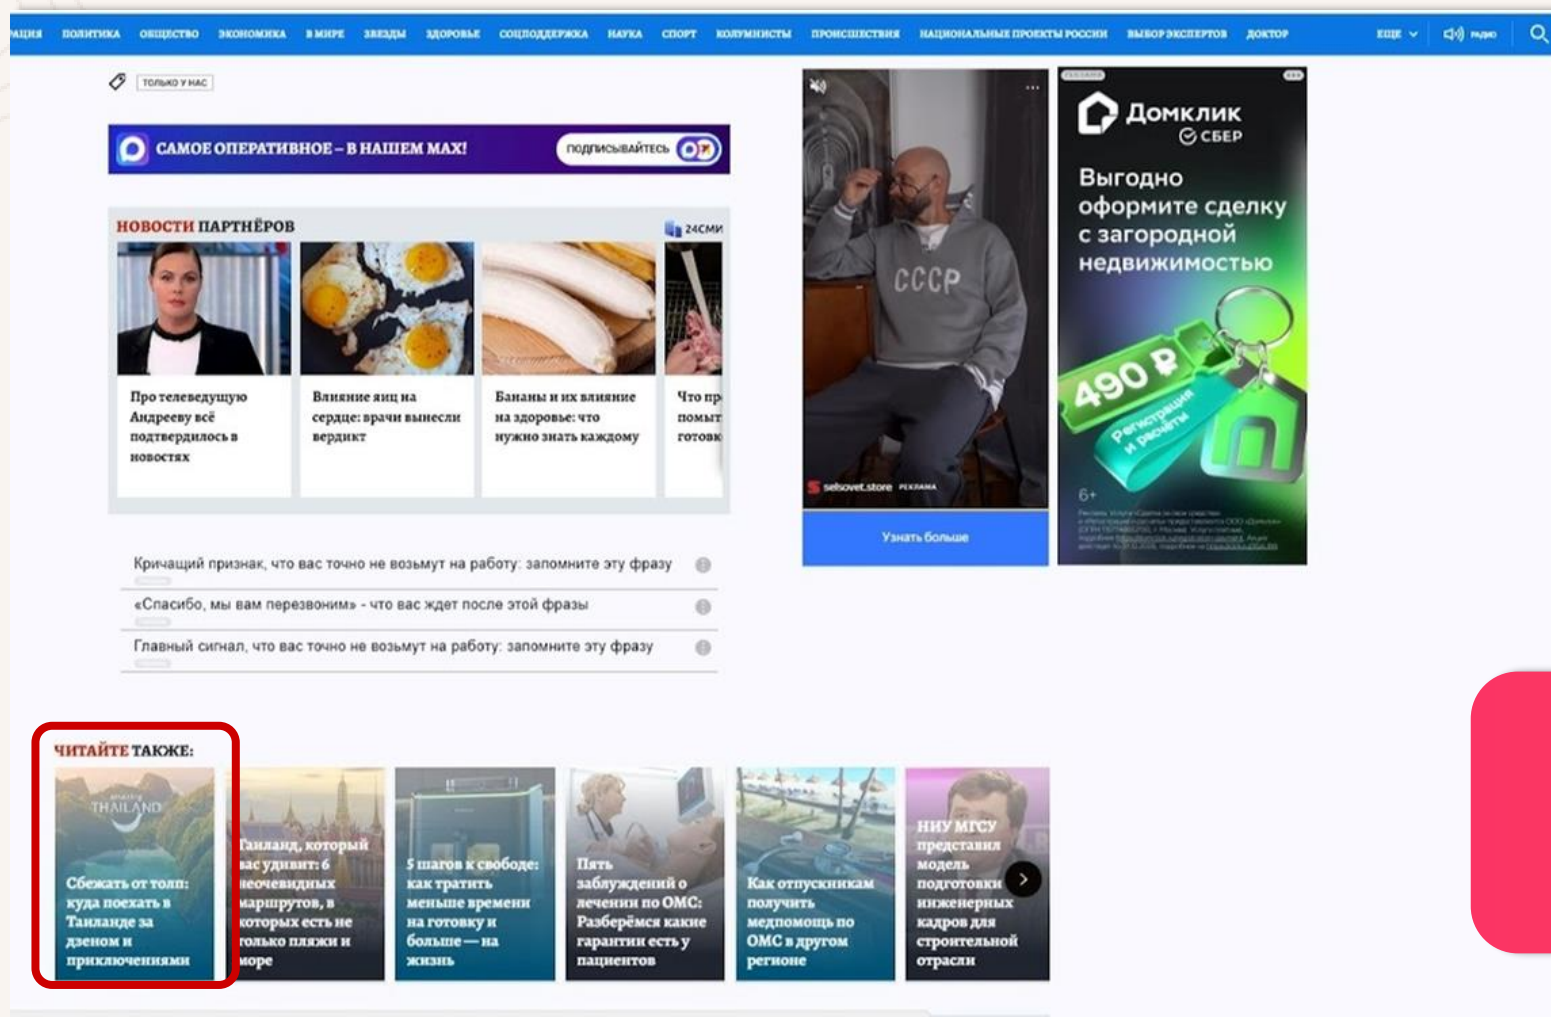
АЦИЯ ПОЛИТИКА ОБЩЕСТВО ЭКОНОМИКА В МИРЕ ЗВЕЗДЫ ЗДОРОВЬЕ СОЦПОДДЕРЖКА НАУКА СПОРТ КОЛУМНИСТЫ ПРОИСШЕСТВИЯ НАЦИОНАЛЬНЫЕ ПРОЕКТЫ РОССИИ ВЫБОР ЭКСПЕРТОВ ДОКТОР ЕЩЕ радио

ТОЛЬКО У НАС

САМОЕ ОПЕРАТИВНОЕ – В НАШЕМ MAX! подписывайтесь

НОВОСТИ ПАРТНЁРОВ 24СМИ

Про телеведущую Андрееву всё подтвердилось в новостях

Влияние яиц на сердце: врачи вынесли вердикт

Бананы и их влияние на здоровье: что нужно знать каждому

Что пр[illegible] помыт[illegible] готовк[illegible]

Кричащий признак, что вас точно не возьмут на работу: запомните эту фразу

«Спасибо, мы вам перезвоним» - что вас ждет после этой фразы

Главный сигнал, что вас точно не возьмут на работу: запомните эту фразу

ЧИТАЙТЕ ТАКЖЕ:

THAILAND

Сбежать от толп: куда поехать в Таиланде за дзеном и приключениями

Таиланд, который вас удивит: 6 неочевидных маршрутов, в которых есть не только пляжи и море

5 шагов к свободе: как тратить меньше времени на готовку и больше — на жизнь

Пять заблуждений о лечении по ОМС: Разберёмся какие гарантии есть у пациентов

Как отпускникам получить медпомощь по ОМС в другом регионе

НИУ МГСУ представил модель подготовки инженерных кадров для строительной отрасли

CCCP

selsovet.store РЕКЛАМА

Узнать больше

Домклик СБЕР

Выгодно оформите сделку с загородной недвижимостью

490 ₽

Регистрация и расчёты

6+

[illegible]